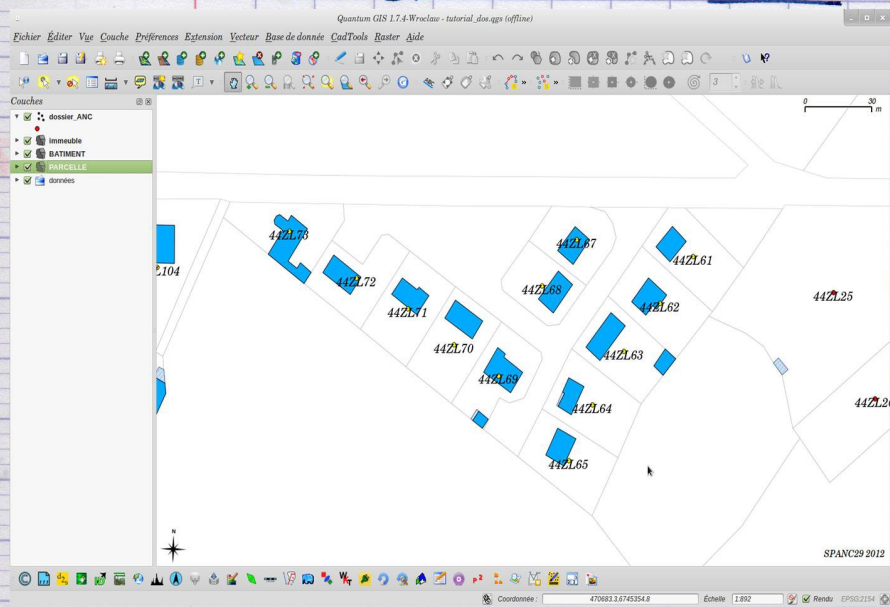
Quantum GIS 1.7.4-Wroclaw - tutorial_dos.qgs (offline)

Fichier Éditer Vue Couche Préférences Extension Vecteur Base de donnée CadTools Raster Aide

Couches

dossier_ANC
immeuble
BATIMENT
PARCELLE
données

0 30 m

44ZL73
ZL104
44ZL72
44ZL71
44ZL70
44ZL69
44ZL67
44ZL68
44ZL61
44ZL62
44ZL63
44ZL64
44ZL65
44ZL25
44ZL2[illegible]

N

SPANC29 2012

Coordonnée : 470683.3,6745354.8 Échelle 1:892 Rendu EPSG:2154